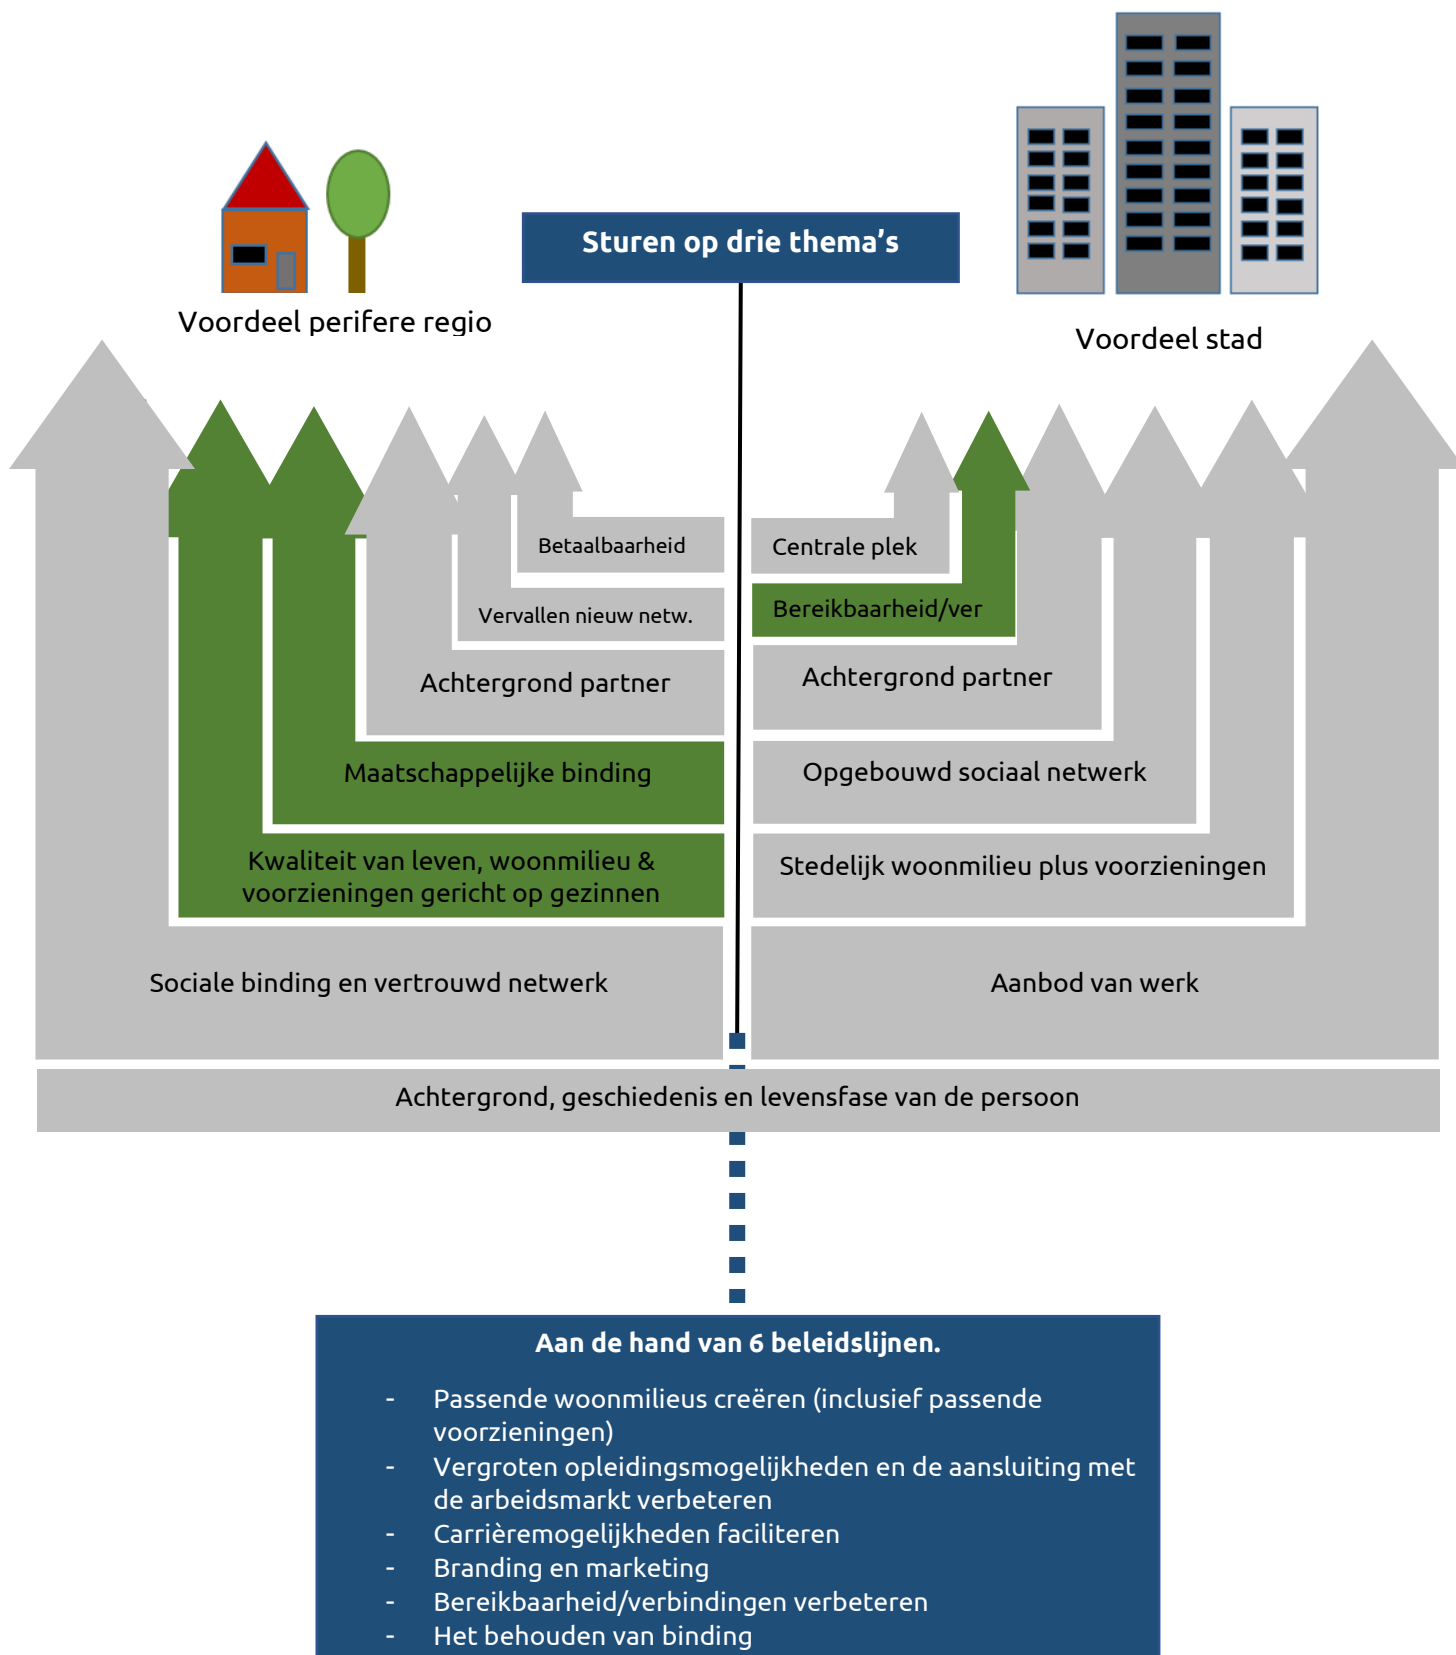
Voordeel perifere regio

Sturen op drie thema's

Voordeel stad

Betaalbaarheid

Vervallen nieuw netw.

Achtergrond partner

Maatschappelijke binding

Kwaliteit van leven, woonmilieu & voorzieningen gericht op gezinnen

Sociale binding en vertrouwd netwerk

Centrale plek

Bereikbaarheid/ver

Achtergrond partner

Opgebouwd sociaal netwerk

Stedelijk woonmilieu plus voorzieningen

Aanbod van werk

Achtergrond, geschiedenis en levensfase van de persoon

Aan de hand van 6 beleidslijnen.

- Passende woonmilieus creëren (inclusief passende voorzieningen)
- Vergroten opleidingsmogelijkheden en de aansluiting met de arbeidsmarkt verbeteren
- Carrièremogelijkheden faciliteren
- Branding en marketing
- Bereikbaarheid/verbindingen verbeteren
- Het behouden van binding